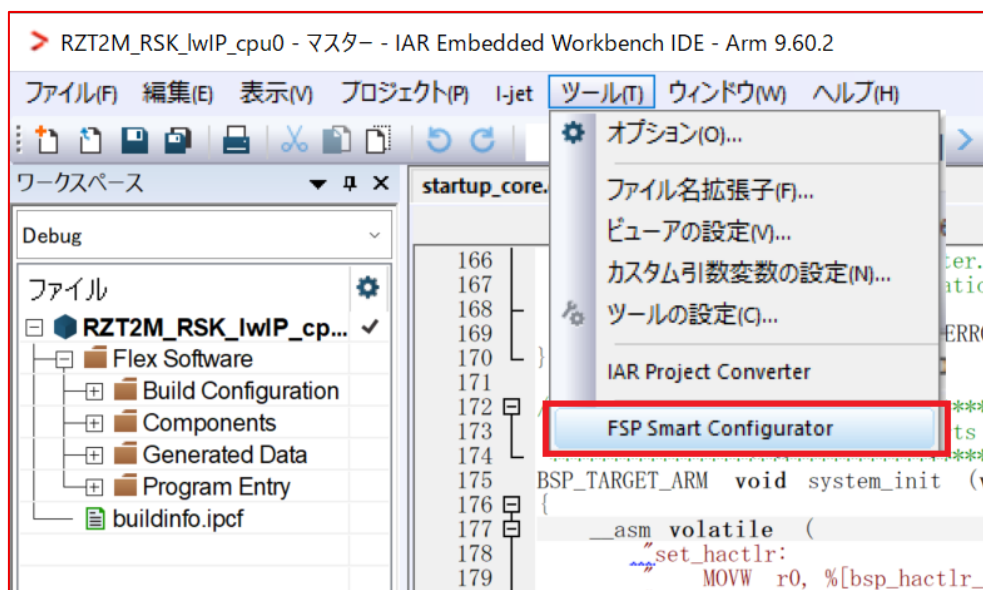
RZT2M_RSK_lwIP_cpu0 - マスター - IAR Embedded Workbench IDE - Arm 9.60.2

ファイル(F) 編集(E) 表示(V) プロジェクト(P) I-jet ツール(T) ウィンドウ(W) ヘルプ(H)

ワークスペース

Debug

ファイル

RZT2M_RSK_lwIP_cp...

Flex Software

Build Configuration

Components

Generated Data

Program Entry

buildinfo.ipcf

startup_core.

オプション(O)...

ファイル名拡張子(F)...

ビューアの設定(V)...

カスタム引数変数の設定(N)...

ツールの設定(C)...

IAR Project Converter

FSP Smart Configurator

166 ter.
167 atio
168
169 ERRO
170 }
171
172 ****
173 ts
174 ****
175 BSP_TARGET_ARM void system_init (v
176 {
177 __asm volatile (
178 "set_hactlr:
179 " MOVW r0, %[bsp_hactlr_